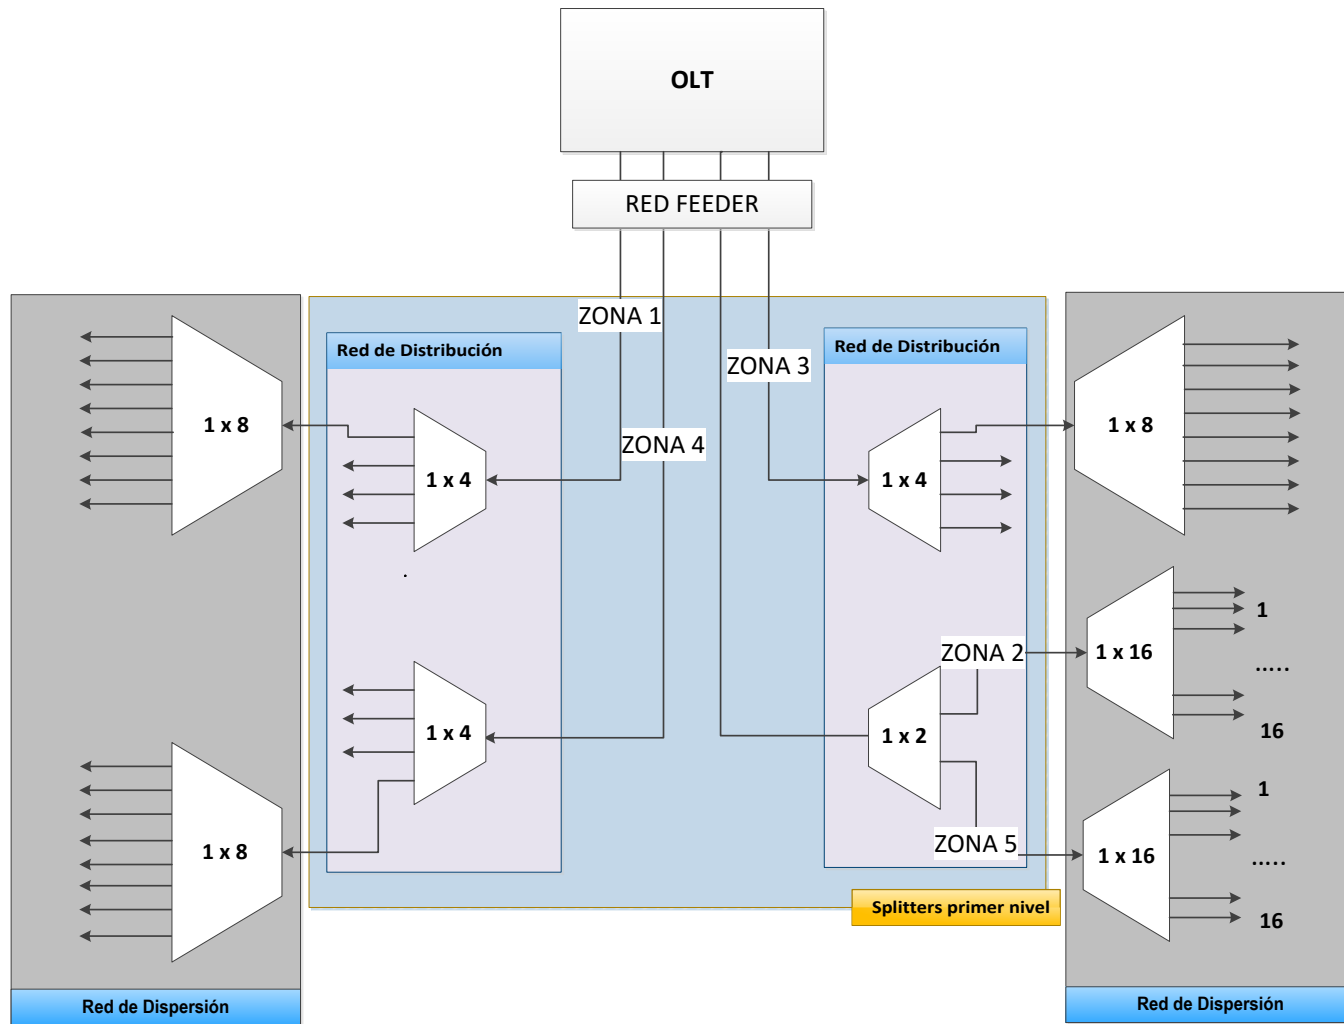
OLT

RED FEEDER

ZONA 1

ZONA 3

ZONA 4

Red de Distribución

Red de Distribución

1 x 8

1 x 4

1 x 4

1 x 8

1 x 4

1 x 8

1 x 16

1

.....

16

ZONA 2

1 x 2

1 x 16

1

.....

16

ZONA 5

1 x 8

Splitters primer nivel

Red de Dispersión

Red de Dispersión